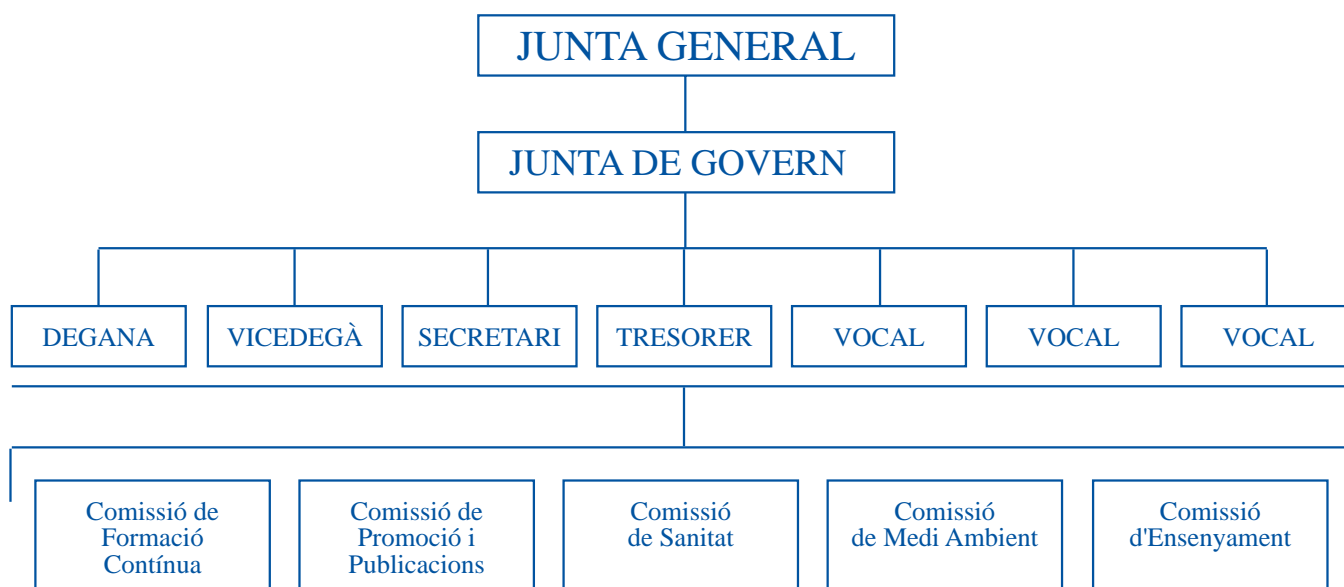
JUNTA GENERAL

JUNTA DE GOVERN

DEGANA

VICEDEGÀ

SECRETARI

TRESORER

VOCAL

VOCAL

VOCAL

Comissió de Formació Contínua

Comissió de Promoció i Publicacions

Comissió de Sanitat

Comissió de Medi Ambient

Comissió d'Ensenyament